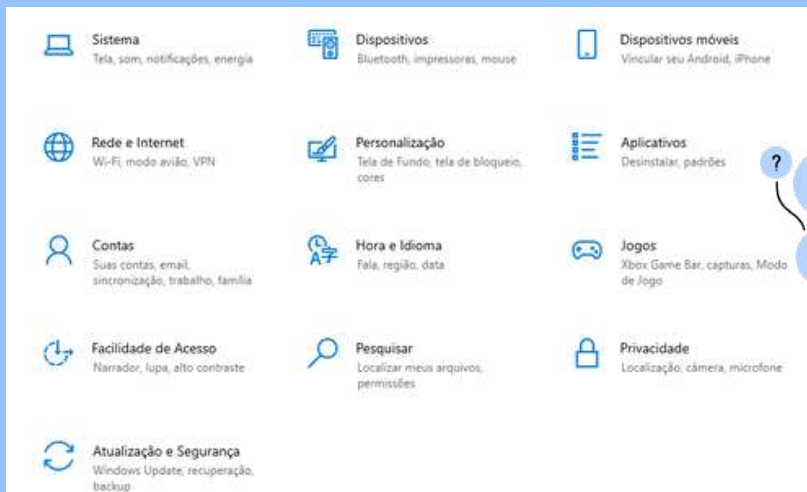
Sistema
Tela, som, notificações, energia

Dispositivos
Bluetooth, impressoras, mouse

Dispositivos móveis
Vincular seu Android, iPhone

Rede e Internet
Wi-Fi, modo avião, VPN

Personalização
Tela de Fundo, tela de bloqueio, cores

Aplicativos
Desinstalar, padrões

?

Contas
Suas contas, email, sincronização, trabalho, família

Hora e Idioma
Fala, região, data

Jogos
Xbox Game Bar, capturas, Modo de Jogo

Facilidade de Acesso
Narrador, lupa, alto contraste

Pesquisar
Localizar meus arquivos, permissões

Privacidade
Localização, câmera, microfone

Atualização e Segurança
Windows Update, recuperação, backup